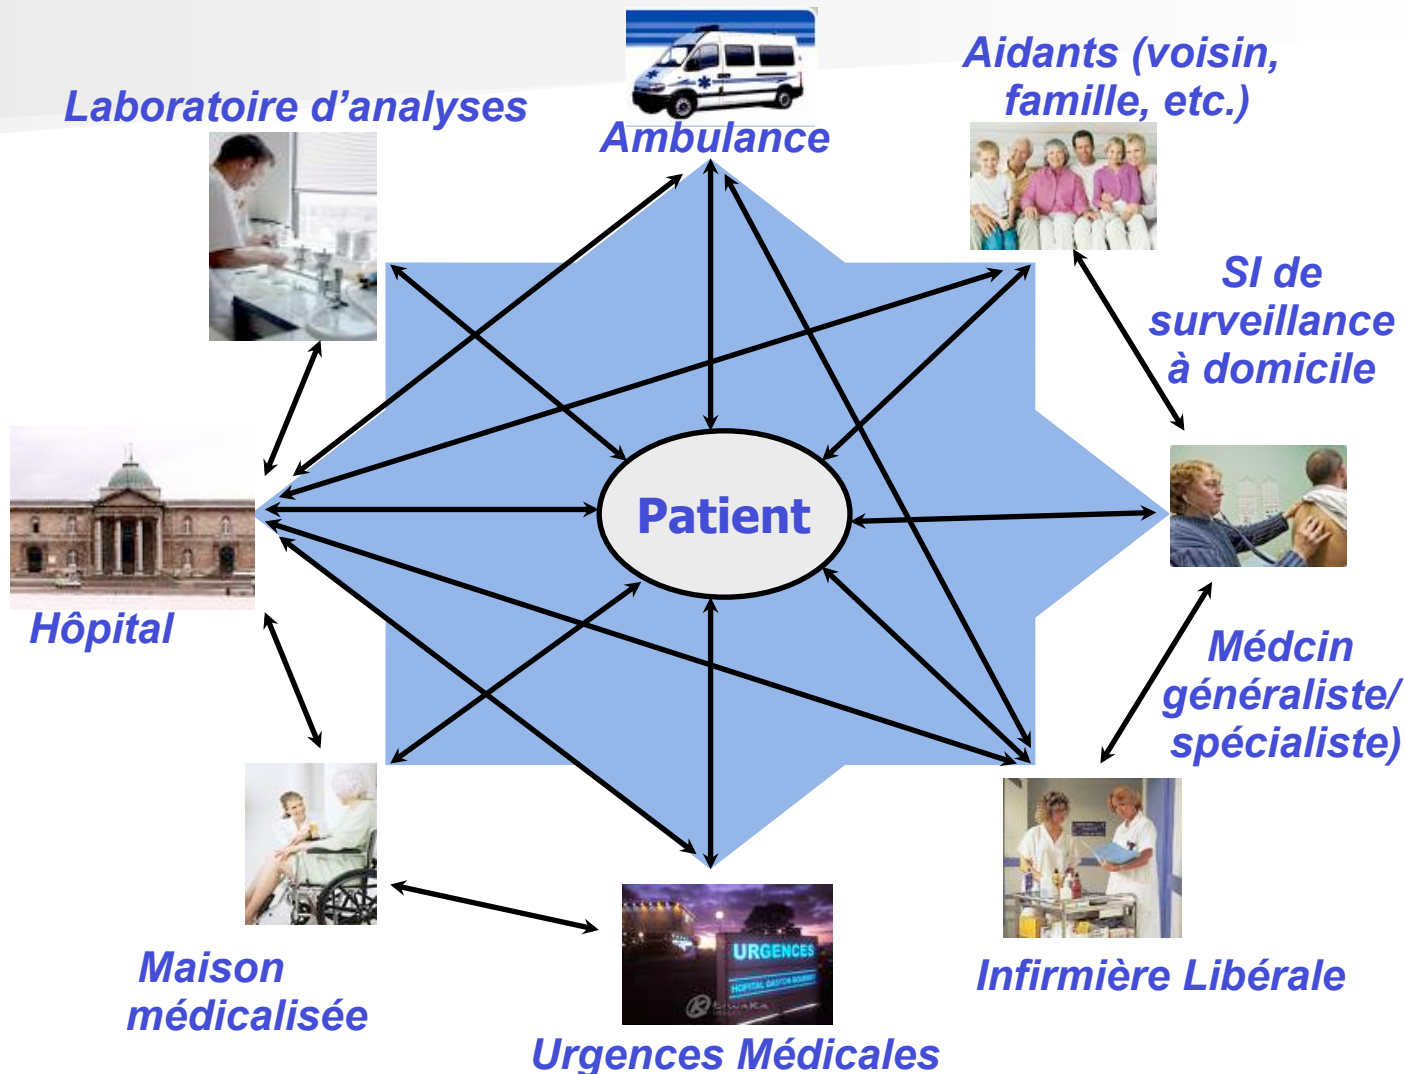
Laboratoire d'analyses

Ambulance

Aidants (voisin, famille, etc.)

SI de surveillance à domicile

Hôpital

Patient

Médcin généraliste/ spécialiste)

Maison médicalisée

URGENCES

Urgences Médicales

Infirmière Libérale